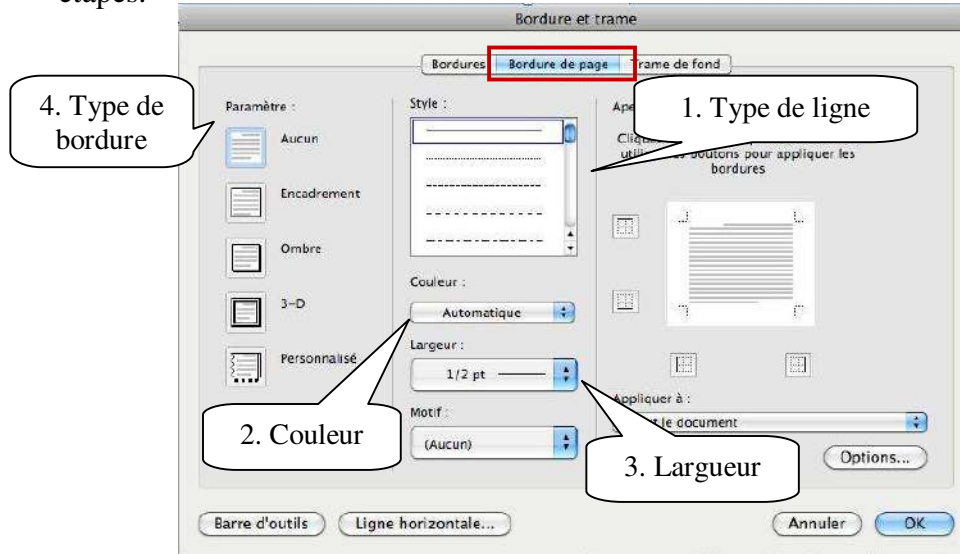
étapes.

Bordure et trame

Bordures | Bordure de page | Trame de fond

4. Type de bordure

Paramètre :

Aucun

Encadrement

Ombre

3-D

Personnalisé

Style :

1. Type de ligne

Ape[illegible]

Cliqu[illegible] utili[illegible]s boutons pour appliquer les bordures

Couleur :

Automatique

Largeur :

1/2 pt

Motif :

(Aucun)

2. Couleur

3. Largueur

Appliquer à :

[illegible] le document

Options...

Barre d'outils

Ligne horizontale...

Annuler

OK